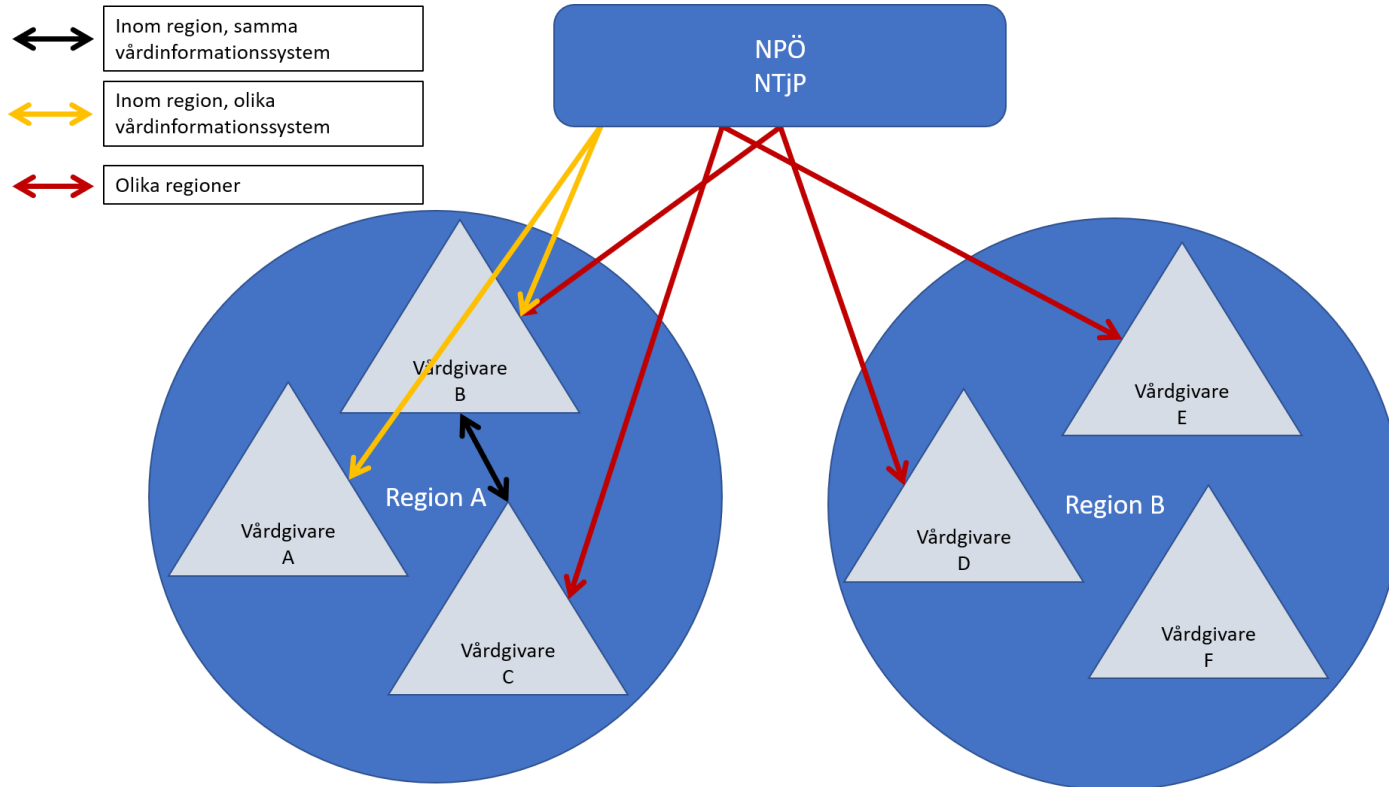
Inom region, samma vårdinformationssystem

Inom region, olika vårdinformationssystem

Olika regioner

NPÖ
NTjP

Vårdgivare B

Region A

Vårdgivare A

Vårdgivare C

Vårdgivare E

Region B

Vårdgivare D

Vårdgivare F